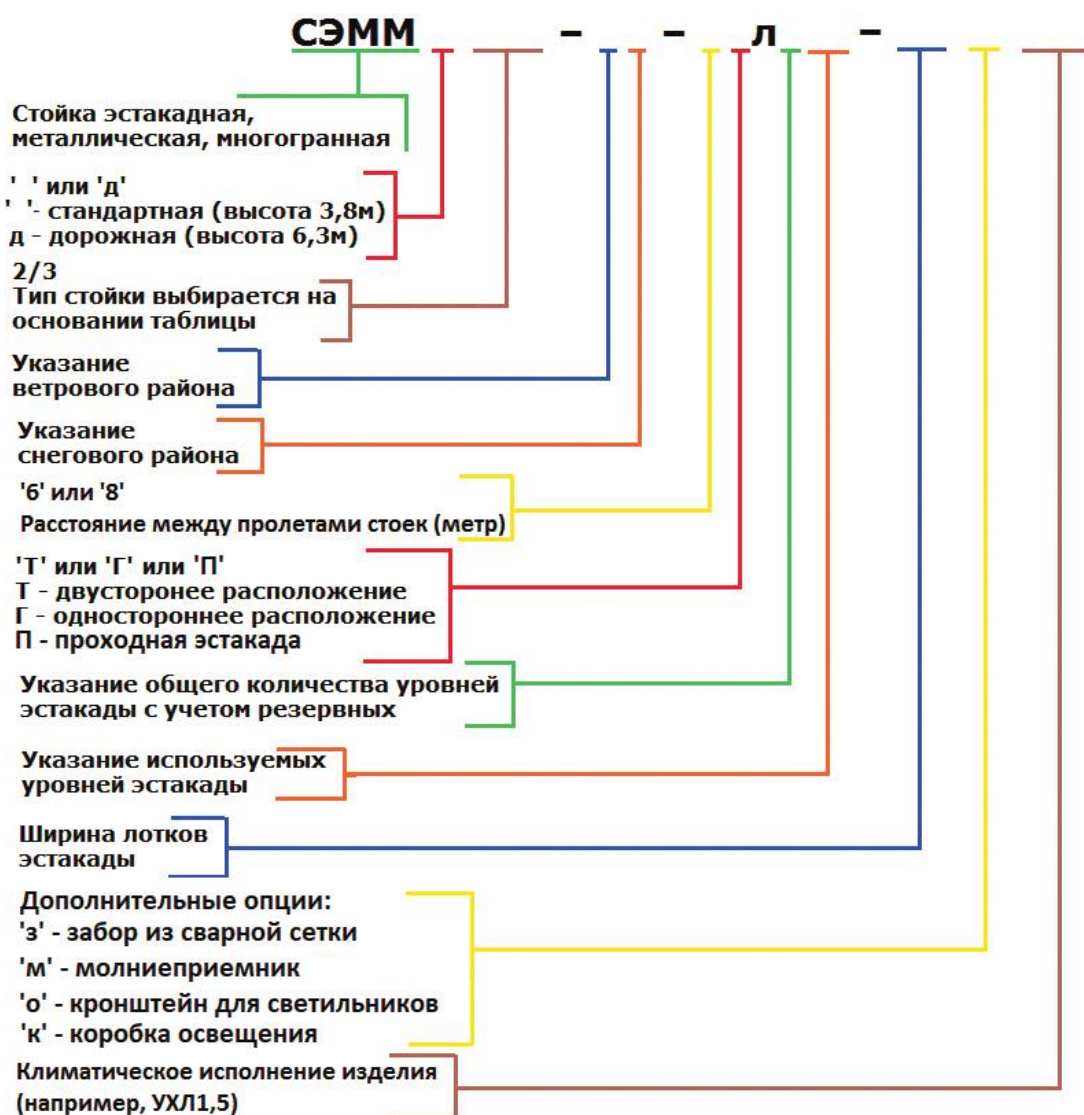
СЭММ – – л –

Стойка эстакадная, металлическая, многогранная

' ' или 'д'
' '- стандартная (высота 3,8м)
д - дорожная (высота 6,3м)

2/3
Тип стойки выбирается на основании таблицы

Указание ветрового района

Указание снегового района

'6' или '8'
Расстояние между пролетами стоек (метр)

'Т' или 'Г' или 'П'
Т - двусторонее расположение
Г - одностороннее расположение
П - проходная эстакада

Указание общего количества уровней эстакады с учетом резервных

Указание используемых уровней эстакады

Ширина лотков эстакады

Дополнительные опции:
'з' - забор из сварной сетки
'м' - молниеприемник
'о' - кронштейн для светильников
'к' - коробка освещения

Климатическое исполнение изделия (например, УХЛ1,5)